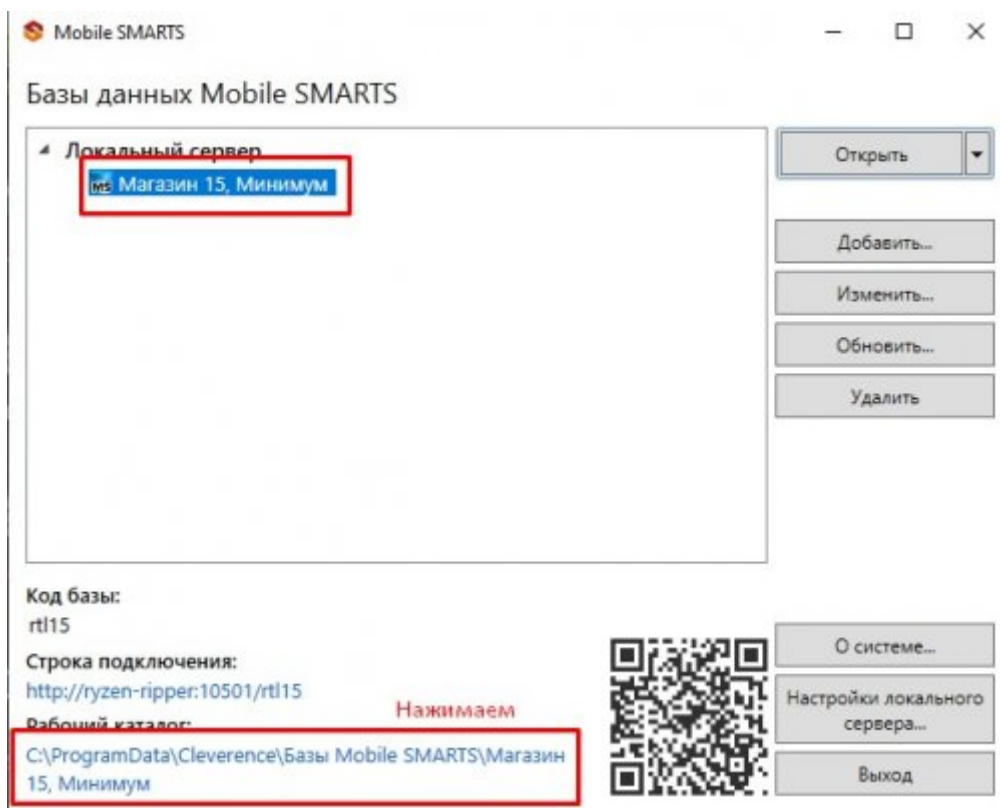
Mobile SMARTS

Базы данных Mobile SMARTS

Локальный сервер

MS Магазин 15, Минимум

Открыть

Добавить...

Изменить...

Обновить...

Удалить

Код базы:
rtl15

Строка подключения:
http://ryzen-ripper:10501/rtl15

Рабочий каталог:

Нажимаем

C:\ProgramData\Cleverence\Базы Mobile SMARTS\Магазин 15, Минимум

О системе...

Настройки локального сервера...

Выход